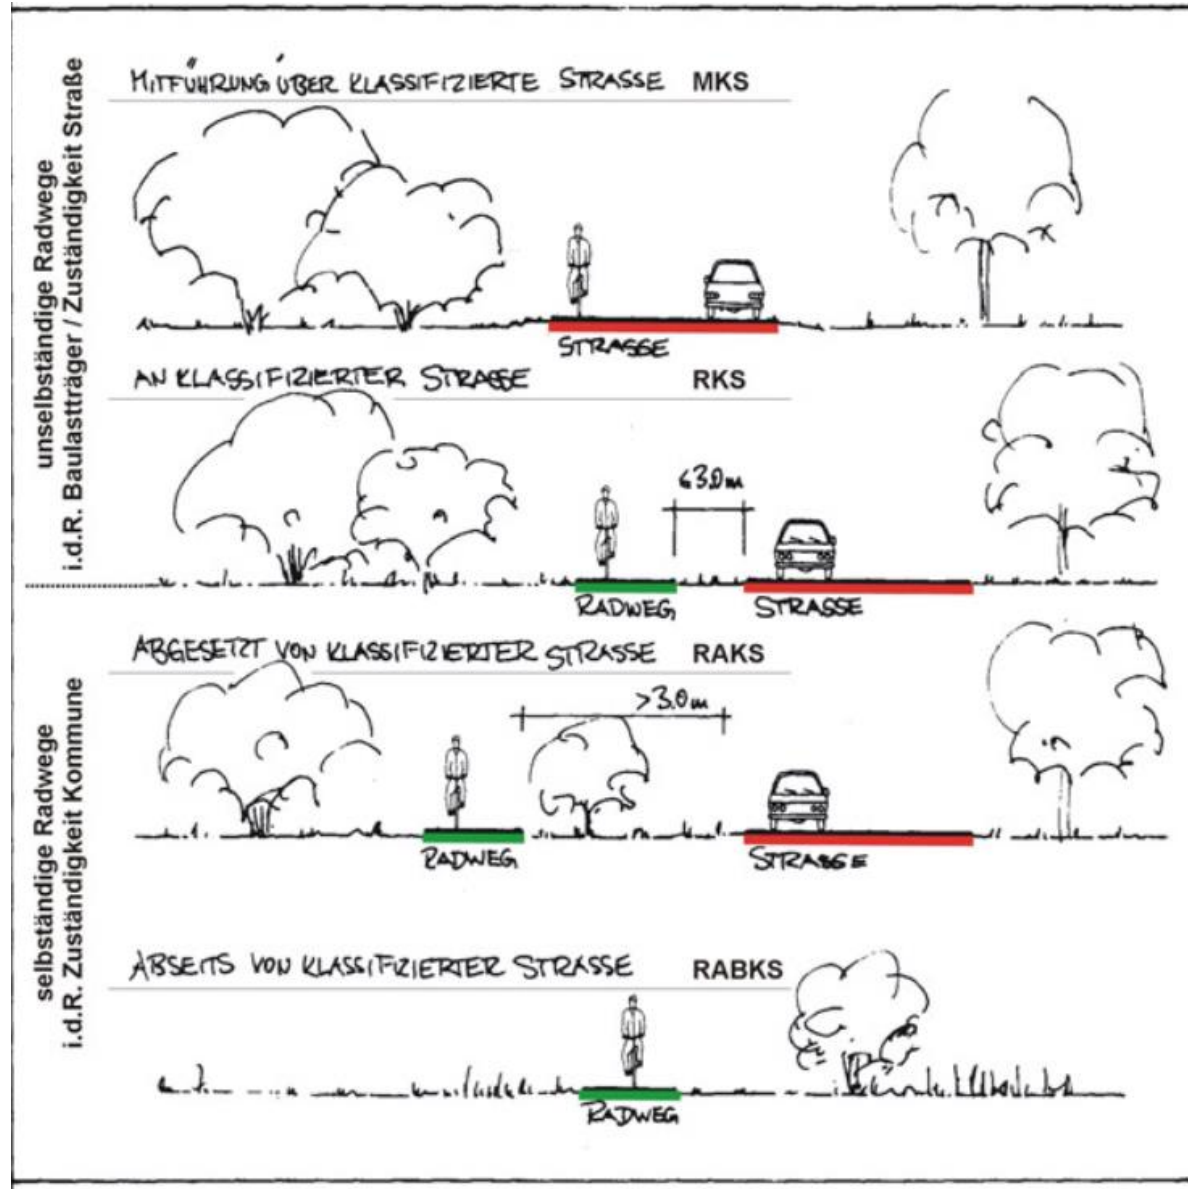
unselbständige Radwege
i.d.R. Baulastträger / Zuständigkeit Straße

MITFÜHRUNG ÜBER KLASSIFIZIERTE STRASSE MKS

STRASSE

AN KLASSIFIZIERTER STRASSE RKS

≤3.0m

RADWEG

STRASSE

selbständige Radwege
i.d.R. Zuständigkeit Kommune

ABGESETZT VON KLASSIFIZIERTER STRASSE RAKS

>3.0m

RADWEG

STRASSE

ABSEITS VON KLASSIFIZIERTER STRASSE RABKS

RADWEG